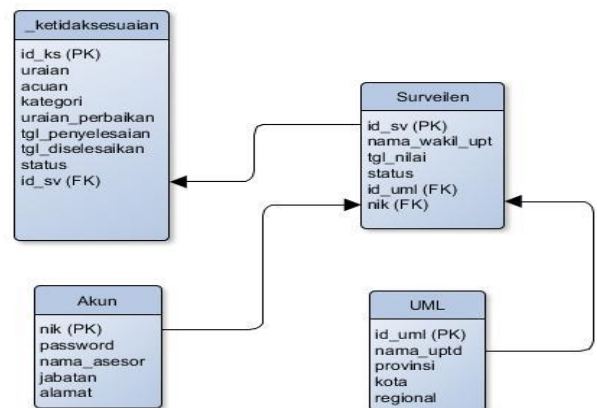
_ketidaksesuaian

id_ks (PK)
uraian
acuan
kategori
uraian_perbaikan
tgl_penyelesaian
tgl_diselesaikan
status
id_sv (FK)

Surveilen

id_sv (PK)
nama_wakil_upt
tgl_nilai
status
id_uml (FK)
nik (FK)

Akun

nik (PK)
password
nama_asesor
jabatan
alamat

UML

id_uml (PK)
nama_uptd
provinsi
kota
regional